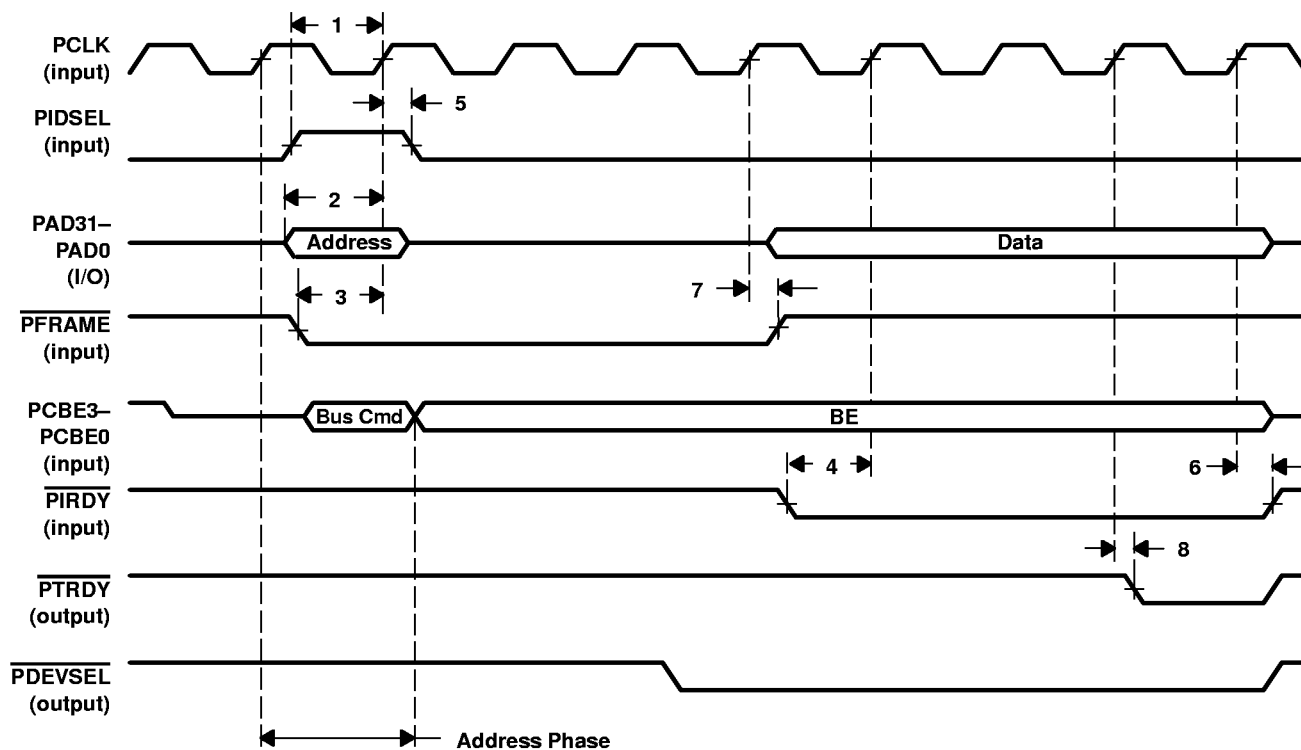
PCLK (input)

1

5

PIDSEL (input)

2

PAD31–PAD0 (I/O)

Address

Data

3

7

$\overline{\text{PFRAME}}$ (input)

PCBE3–PCBE0 (input)

Bus Cmd

BE

4

6

$\overline{\text{PIRDY}}$ (input)

8

$\overline{\text{PTRDY}}$ (output)

$\overline{\text{PDEVSEL}}$ (output)

Address Phase